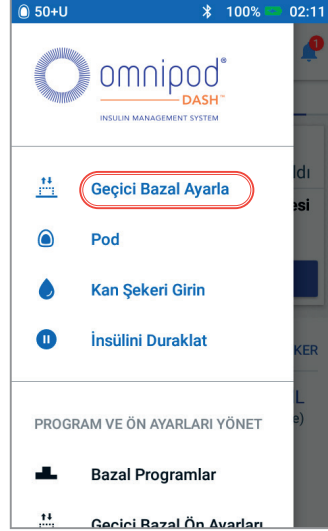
50+U 100% 02:11

1

omnipod® DASH™
INSULIN MANAGEMENT SYSTEM

Geçici Bazal Ayarla

Pod

Kan Şekeri Girin

İnsülini Duraklat

PROGRAM VE ÖN AYARLARI YÖNET

Bazal Programlar

Geçici Bazal Ön Ayarları

ldı
esi
KER
L
e)